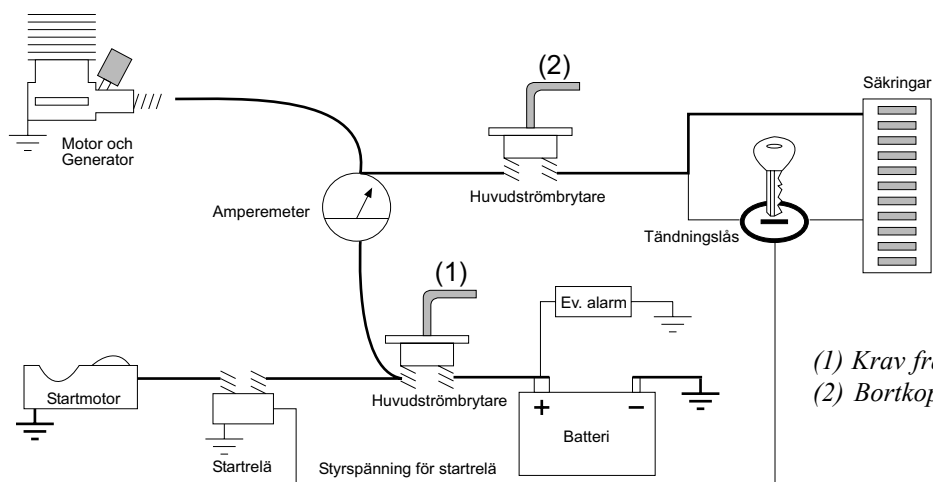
Motor och Generator

(2)

Säkringar

Huvudströmbrytare

Amperemeter

Tändningslås

(1)

Ev. alarm

(1) Krav fr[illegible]

(2) Bortkop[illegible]

Startmotor

Huvudströmbrytare

+

−

Batteri

Startrelä

Styrspänning för startrelä